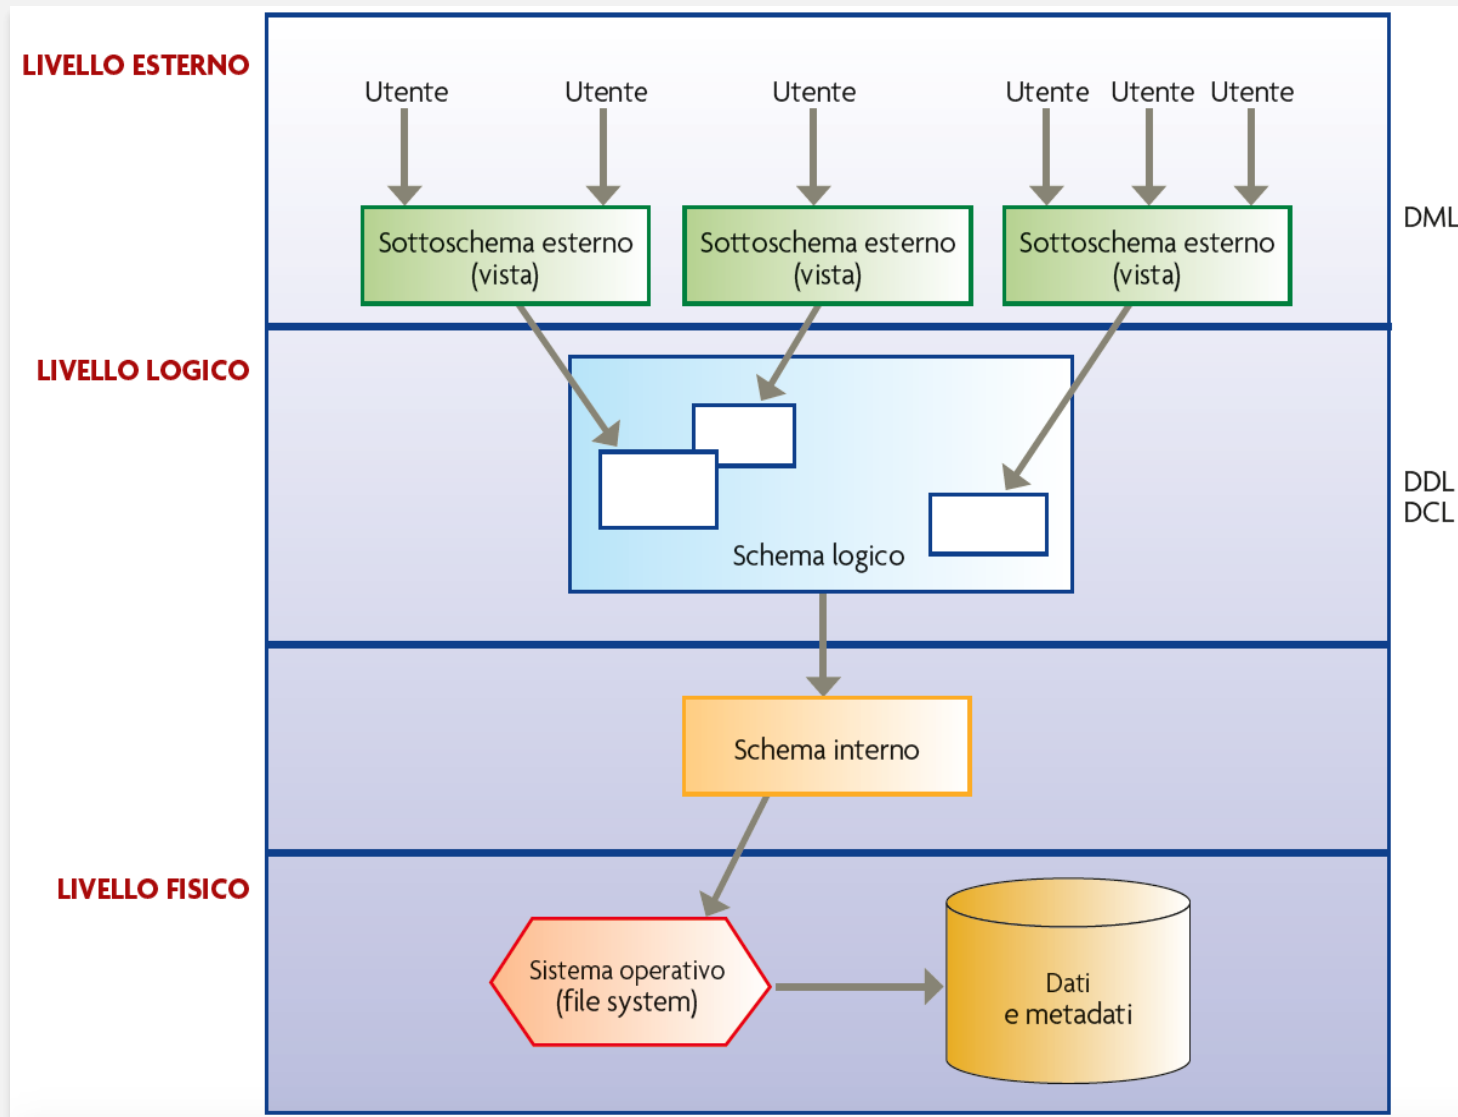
LIVELLO ESTERNO

Utente Utente Utente Utente Utente Utente

Sottoschema esterno (vista)

Sottoschema esterno (vista)

Sottoschema esterno (vista)

DML

LIVELLO LOGICO

Schema logico

DDL
DCL

Schema interno

LIVELLO FISICO

Sistema operativo (file system)

Dati e metadati